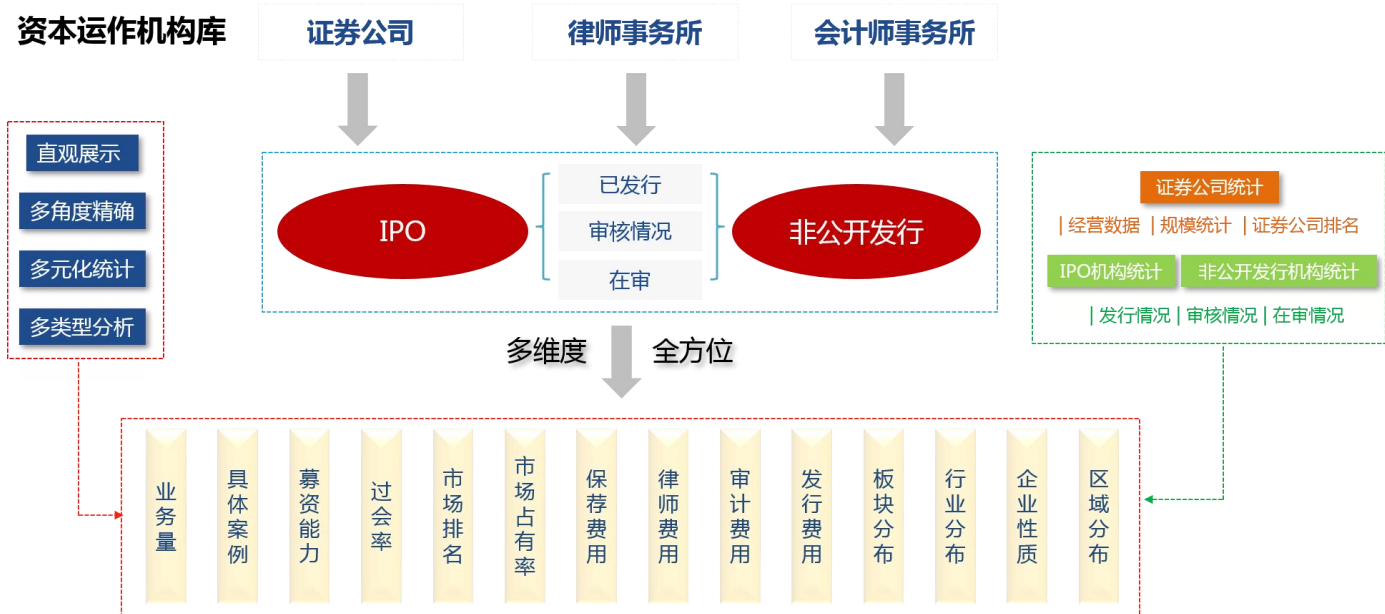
资本运作机构库

证券公司

律师事务所

会计师事务所

直观展示

多角度精确

多元化统计

多类型分析

IPO

已发行

审核情况

在审

非公开发行

证券公司统计

| 经营数据 | 规模统计 | 证券公司排名

IPO机构统计

非公开发行机构统计

| 发行情况 | 审核情况 | 在审情况

多维度

全方位

| 业务量 | 具体案例 | 募资能力 | 过会率 | 市场排名 | 市场占有率 | 保荐费用 | 律师费用 | 审计费用 | 发行费用 | 板块分布 | 行业分布 | 企业性质 | 区域分布 |
|---|---|---|---|---|---|---|---|---|---|---|---|---|---|